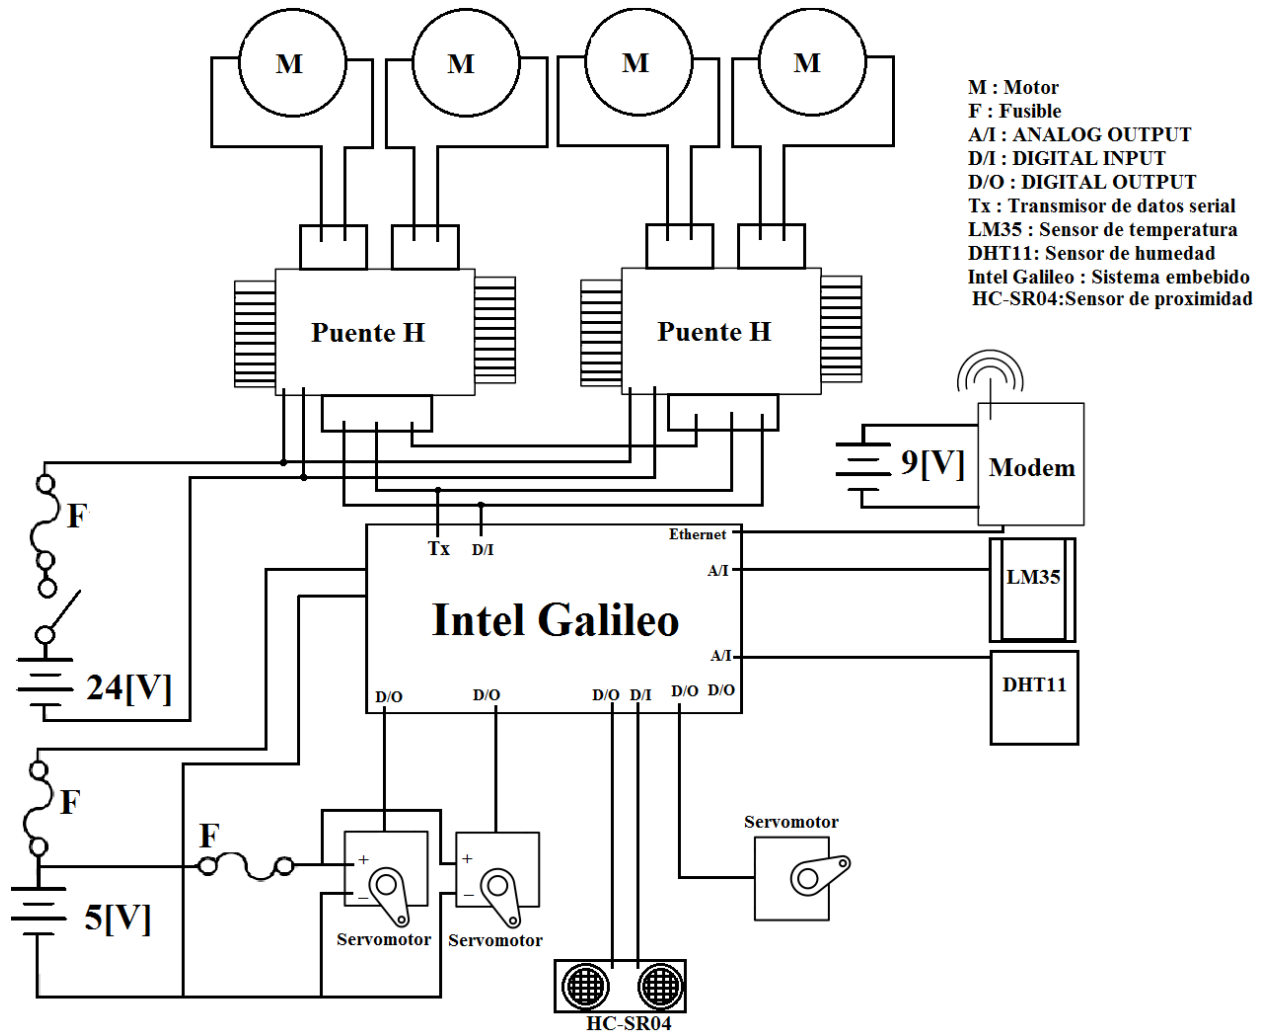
M M M M

M : Motor
F : Fusible
A/I : ANALOG OUTPUT
D/I : DIGITAL INPUT
D/O : DIGITAL OUTPUT
Tx : Transmisor de datos serial
LM35 : Sensor de temperatura
DHT11: Sensor de humedad
Intel Galileo : Sistema embebido
HC-SR04:Sensor de proximidad

Puente H
Puente H

9[V]
Modem

F
24[V]

Tx D/I
Ethernet
A/I
Intel Galileo
A/I
D/O D/O D/O D/I D/O D/O

LM35
DHT11

F
F
5[V]

+ −
Servomotor
+ −
Servomotor
Servomotor

HC-SR04